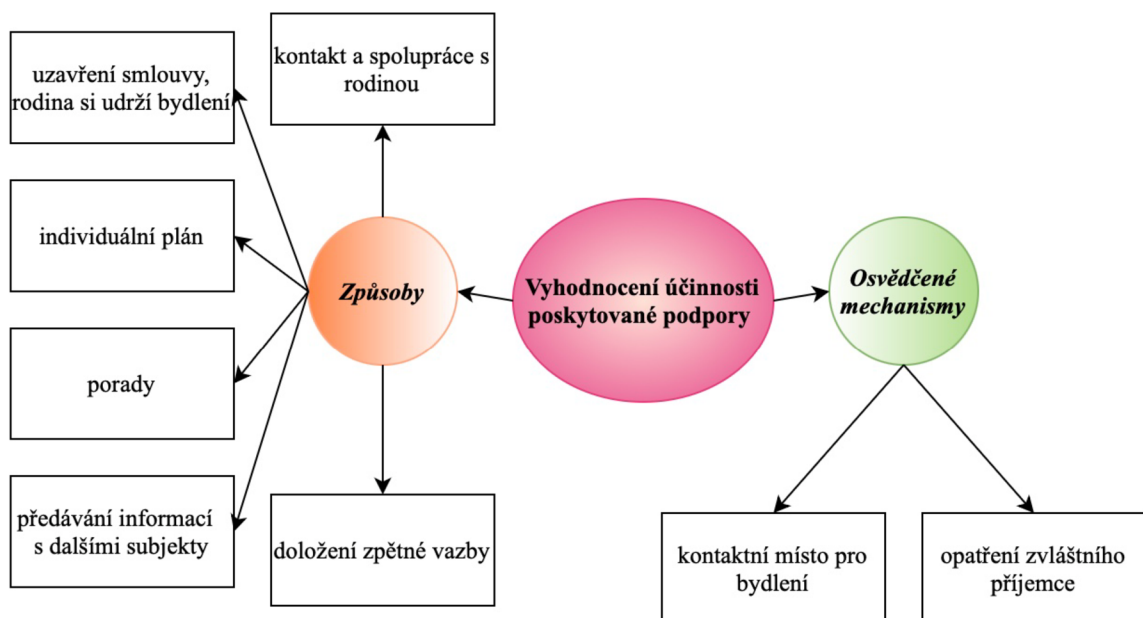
Vyhodnocení účinnosti poskytované podpory

Způsoby

uzavření smlouvy, rodina si udrží bydlení

kontakt a spolupráce s rodinou

individuální plán

porady

předávání informací s dalšími subjekty

doložení zpětné vazby

Osvědčené mechanismy

kontaktní místo pro bydlení

opatření zvláštního příjemce